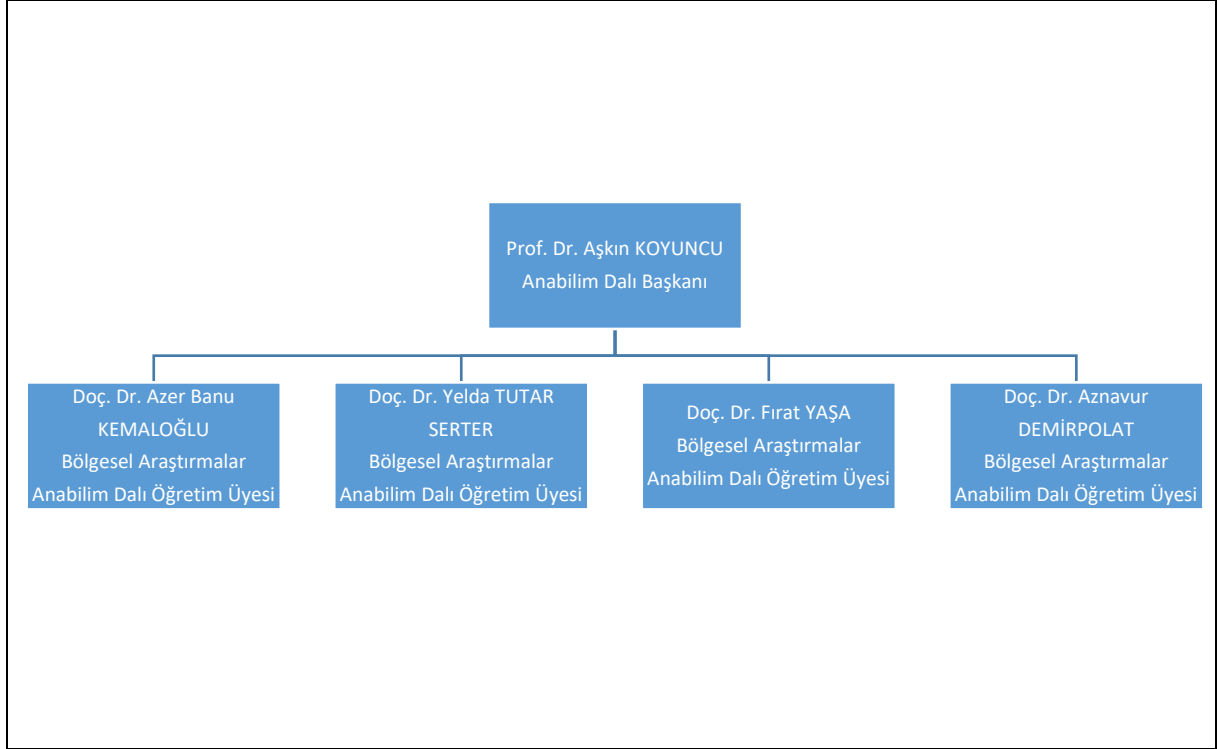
Prof. Dr. Aşkın KOYUNCU
Anabilim Dalı Başkanı

Doç. Dr. Azer Banu KEMALOĞLU
Bölgesel Araştırmalar Anabilim Dalı Öğretim Üyesi

Doç. Dr. Yelda TUTAR SERTER
Bölgesel Araştırmalar Anabilim Dalı Öğretim Üyesi

Doç. Dr. Fırat YAŞA
Bölgesel Araştırmalar Anabilim Dalı Öğretim Üyesi

Doç. Dr. Aznavur DEMİRPOLAT
Bölgesel Araştırmalar Anabilim Dalı Öğretim Üyesi